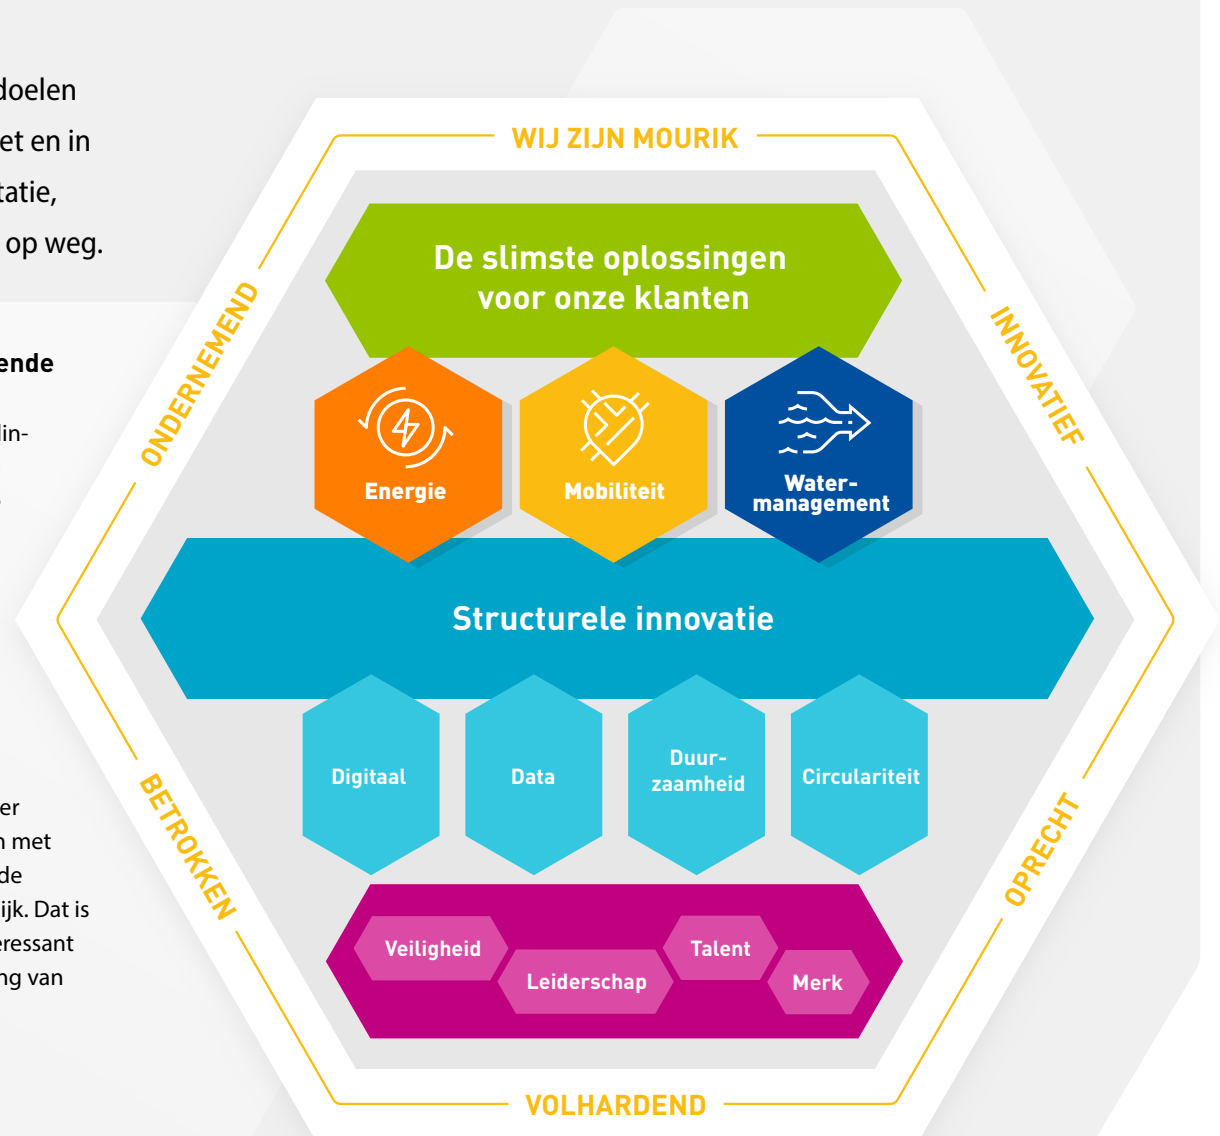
doelen
et en in
tatie,
op weg.

ende

lin-

er
n met
de
ijk. Dat is
eressant
ng van

WIJ ZIJN MOURIK

ONDERNEMEND

INNOVATIEF

De slimste oplossingen voor onze klanten

Energie

Mobiliteit

Water-management

Structurele innovatie

Digitaal

Data

Duur-zaamheid

Circulariteit

BETROKKEN

OPRECHT

Veiligheid

Leiderschap

Talent

Merk

VOLHARDEND